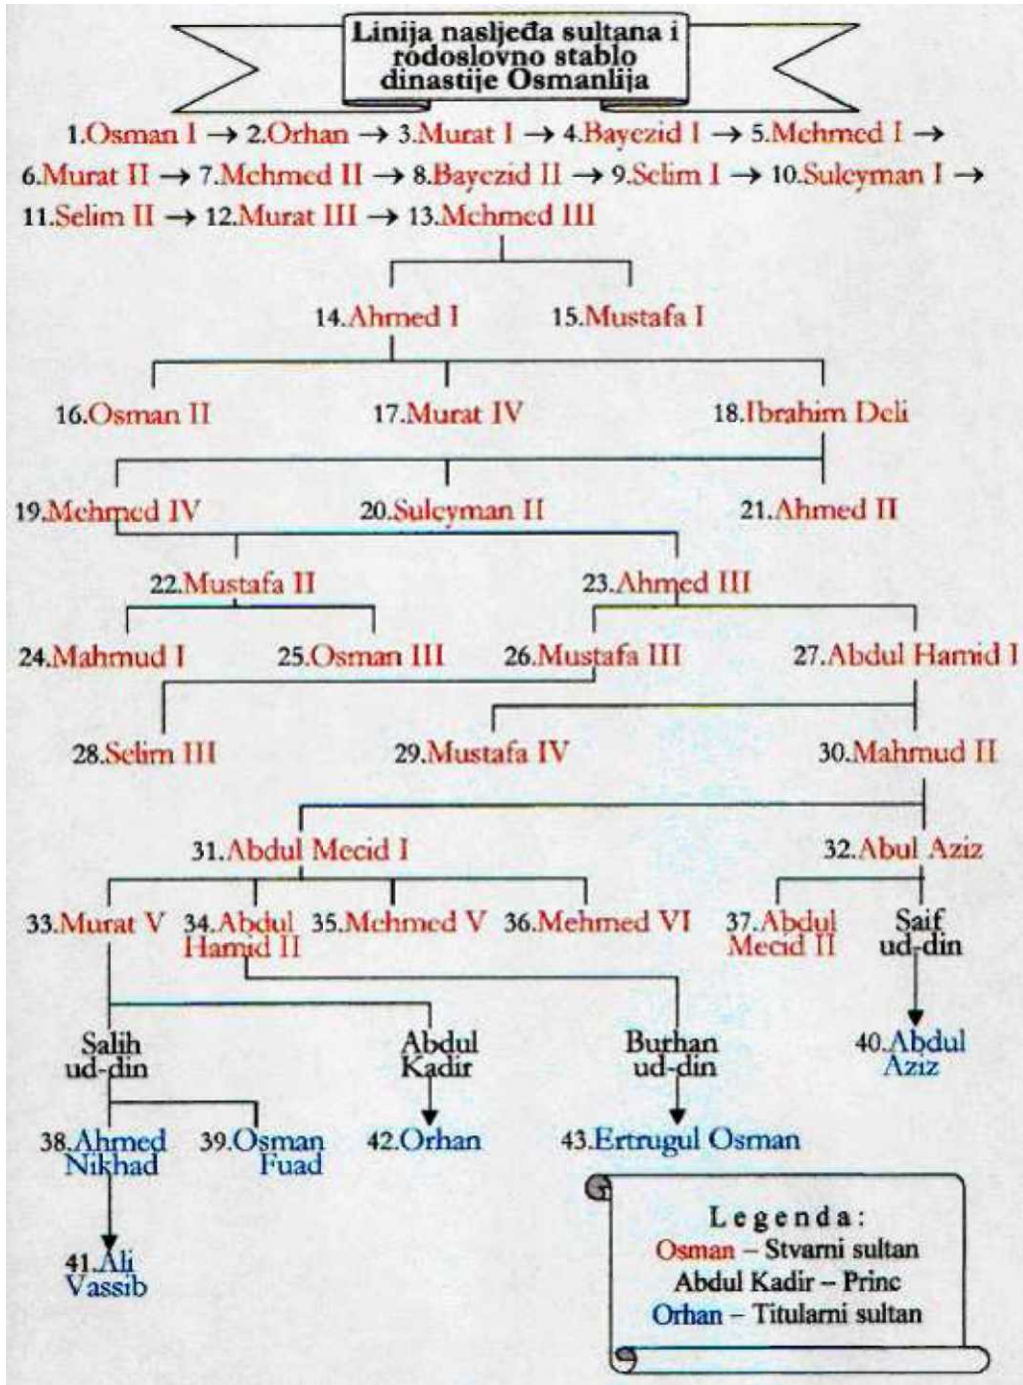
Linija nasljeđa sultana i rodoslovno stablo dinastije Osmanlija

1.Osman I → 2.Orhan → 3.Murat I → 4.Bayezid I → 5.Mehmed I → 6.Murat II → 7.Mehmed II → 8.Bayezid II → 9.Selim I → 10.Suleyman I → 11.Selim II → 12.Murat III → 13.Mehmed III

14.Ahmed I

15.Mustafa I

16.Osman II

17.Murat IV

18.Ibrahim Deli

19.Mehmed IV

20.Suleyman II

21.Ahmed II

22.Mustafa II

23.Ahmed III

24.Mahmud I

25.Osman III

26.Mustafa III

27.Abdul Hamid I

28.Selim III

29.Mustafa IV

30.Mahmud II

31.Abdul Mecid I

32.Abul Aziz

33.Murat V

34.Abdul Hamid II

35.Mehmed V

36.Mehmed VI

37.Abdul Mecid II

Saif ud-din

Salih ud-din

Abdul Kadir

Burhan ud-din

40.Abdul Aziz

38.Ahmed Nikhad

39.Osman Fuad

42.Orhan

43.Ertrugul Osman

41.Ali Vassib

Legenda:
Osman – Stvarni sultan
Abdul Kadir – Princ
Orhan – Titularni sultan